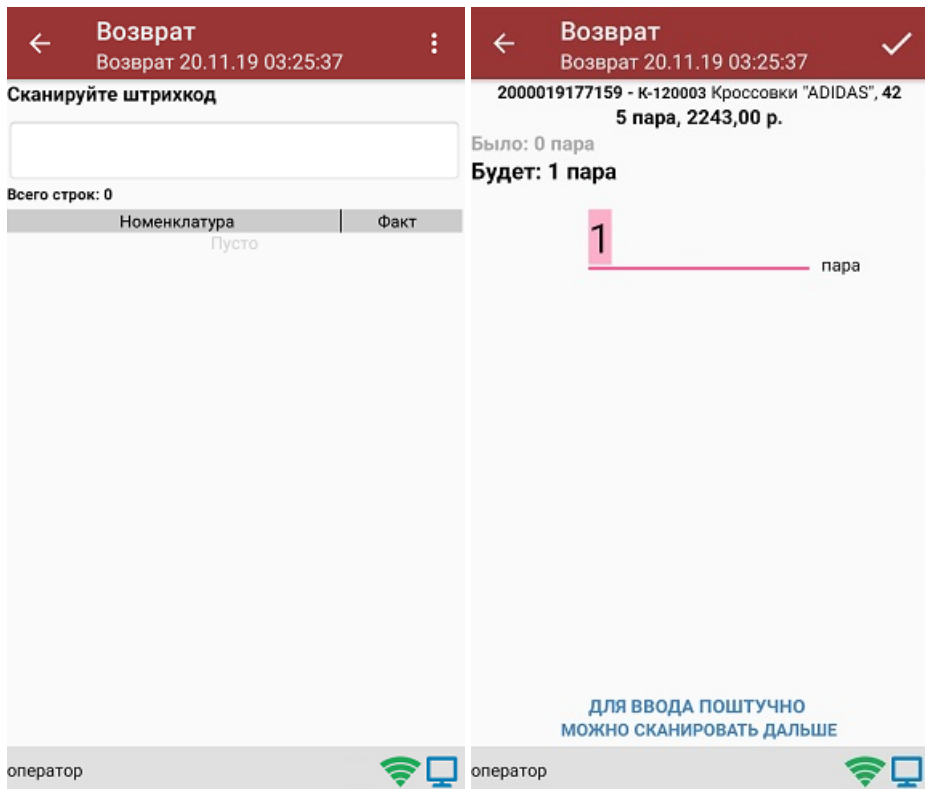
Возврат
Возврат 20.11.19 03:25:37

Сканируйте штрихкод

Всего строк: 0

| Номенклатура | Факт |
|---|---|
| Пусто | |

оператор

Возврат
Возврат 20.11.19 03:25:37

2000019177159 - К-120003 Кроссовки "ADIDAS", 42
5 пара, 2243,00 р.

Было: 0 пара
Будет: 1 пара

1 пара

ДЛЯ ВВОДА ПОШТУЧНО
МОЖНО СКАНИРОВАТЬ ДАЛЬШЕ

оператор